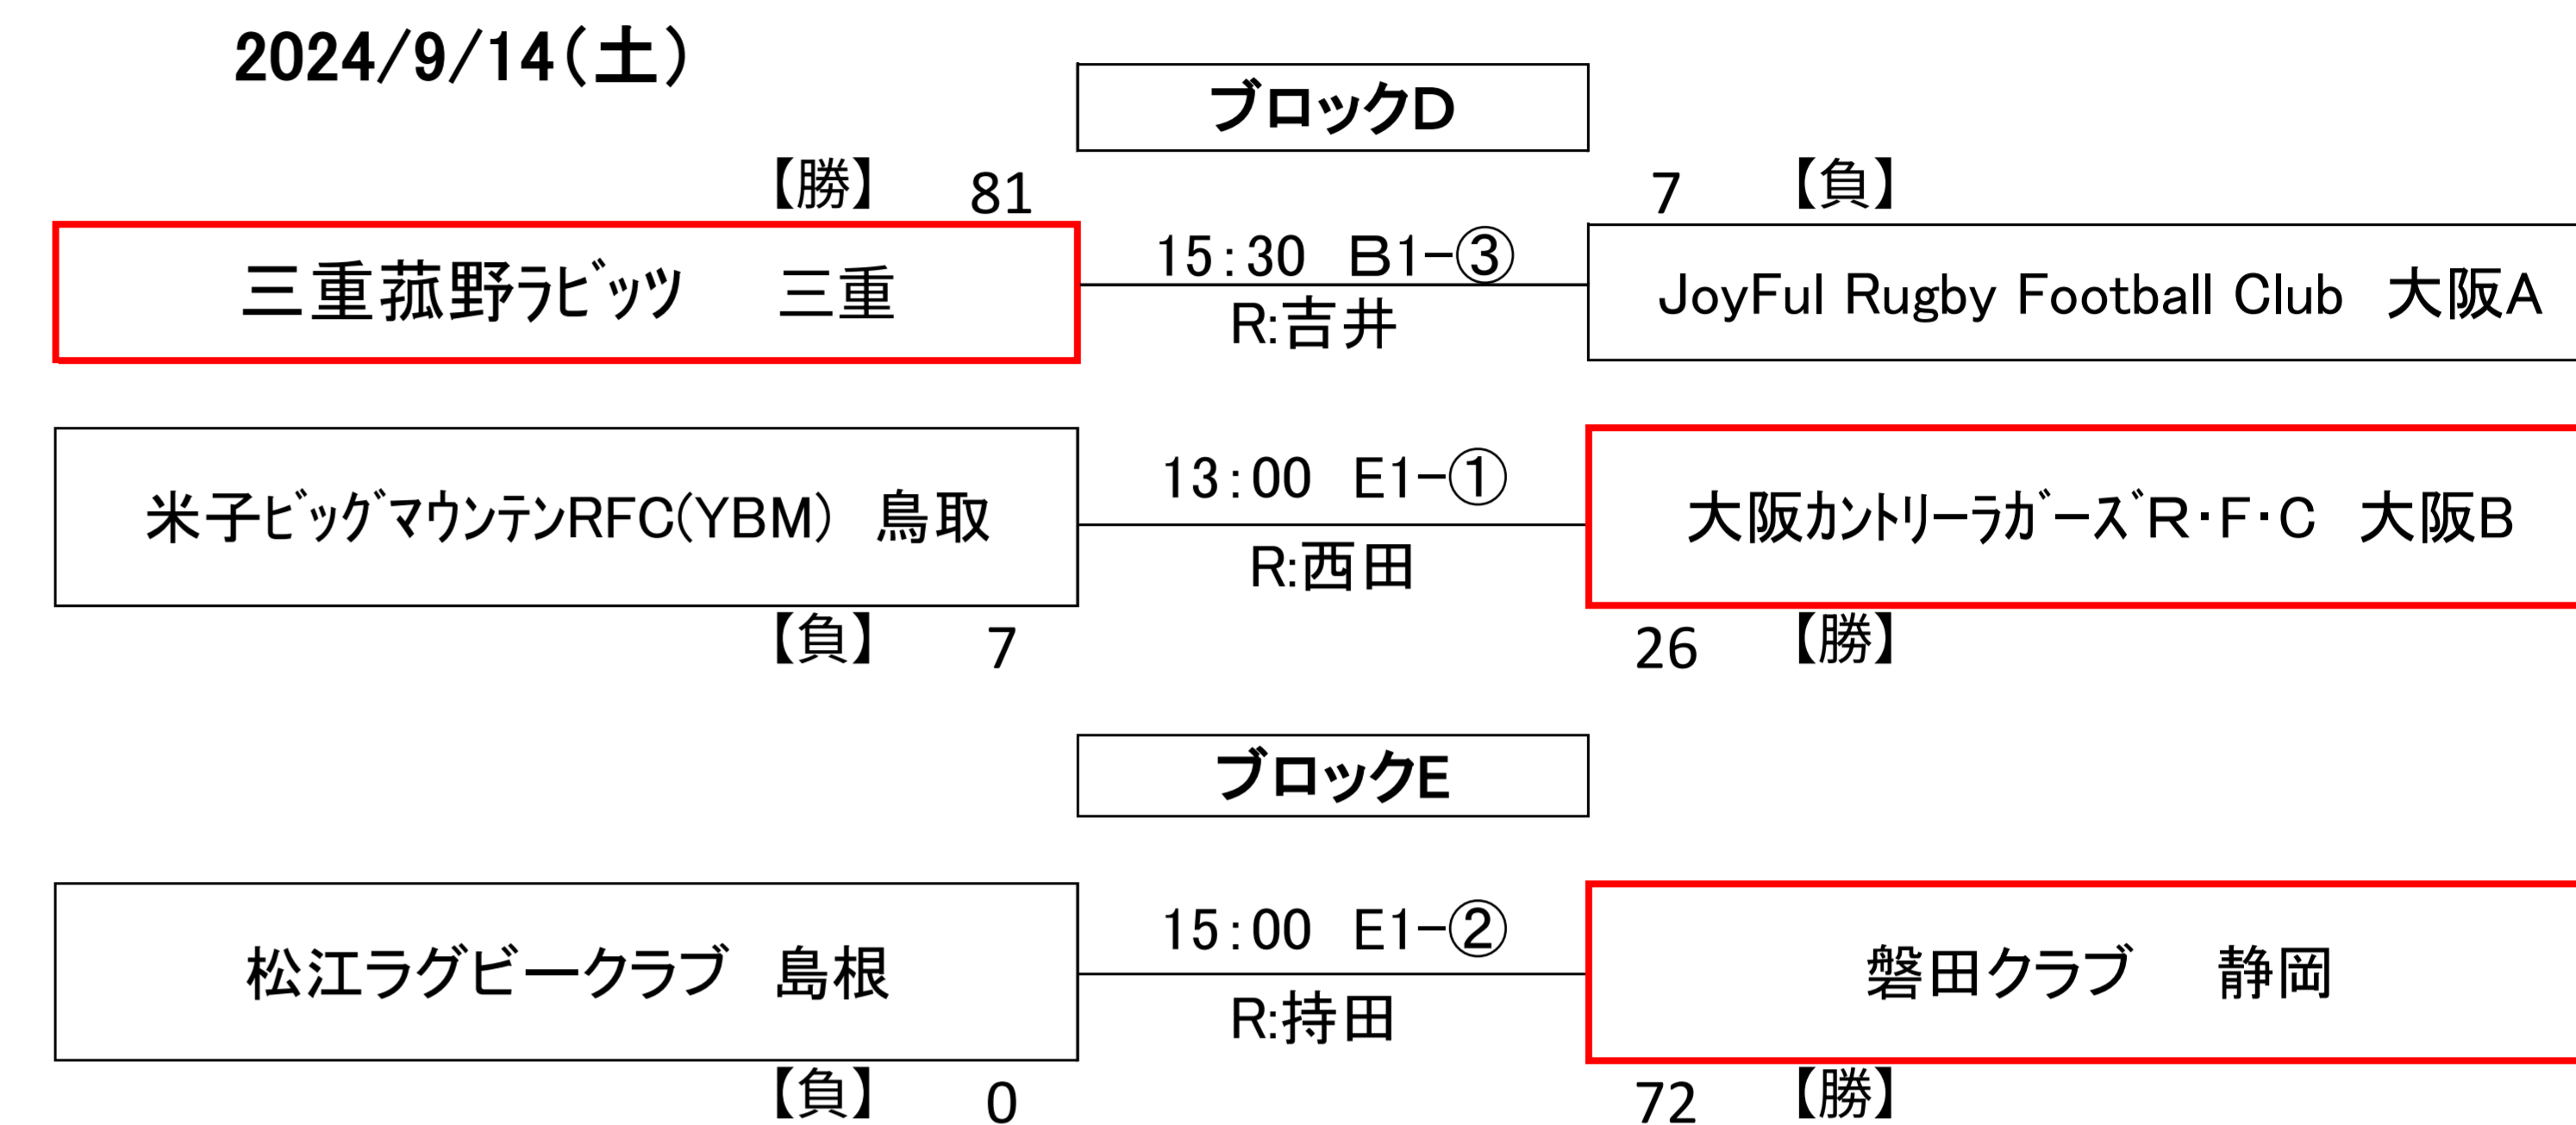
2024/9/14(土)

ブロックD

【勝】 81

7 【負】

三重菰野ﾗﾋﾞｯﾂ 三重

15:30 B1-③
R:吉井

JoyFul Rugby Football Club 大阪A

米子ﾋﾞｯｸﾞﾏｳﾝﾃﾝRFC(YBM) 鳥取

13:00 E1-①
R:西田

大阪ｶﾝﾄﾘｰﾗｶﾞｰｽﾞR･F･C 大阪B

【負】 7

26 【勝】

ブロックE

松江ラグビークラブ 島根

15:00 E1-②
R:持田

磐田クラブ 静岡

【負】 0

72 【勝】